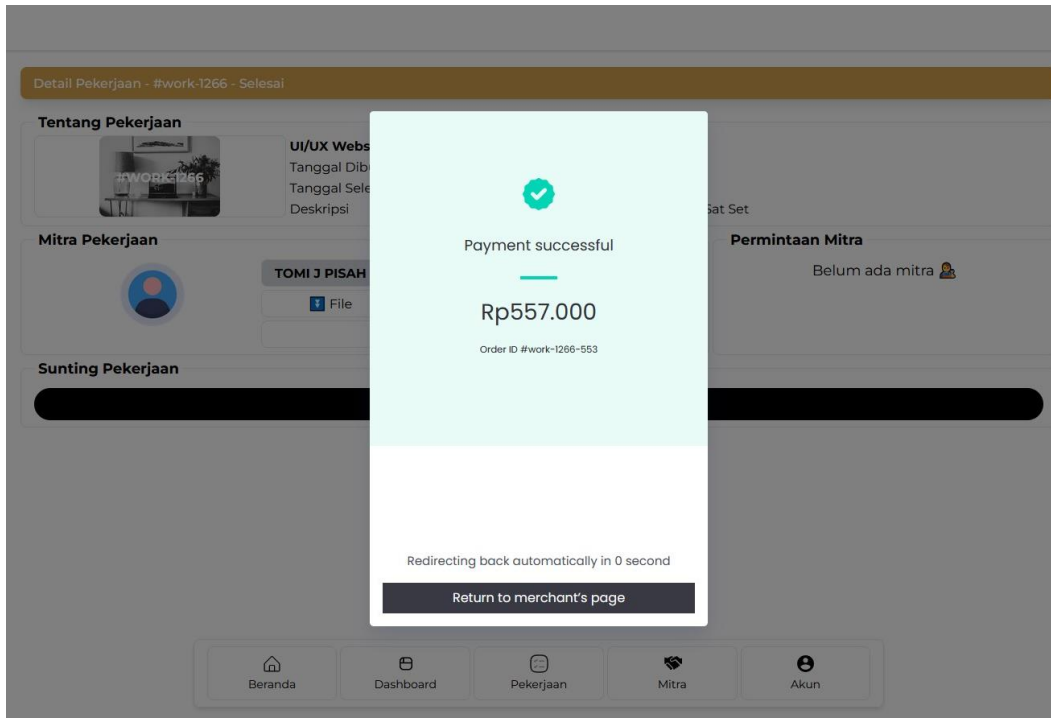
Detail Pekerjaan - #work-1266 - Selesai

Tentang Pekerjaan

#WORK-1266

UI/UX Webs

Tanggal Dib

Tanggal Sele

Deskripsi

Sat Set

Mitra Pekerjaan

TOMI J PISAH

File

Permintaan Mitra

Belum ada mitra

Sunting Pekerjaan

Payment successful

Rp557.000

Order ID #work-1266-553

Redirecting back automatically in 0 second

Return to merchant's page

Beranda

Dashboard

Pekerjaan

Mitra

Akun